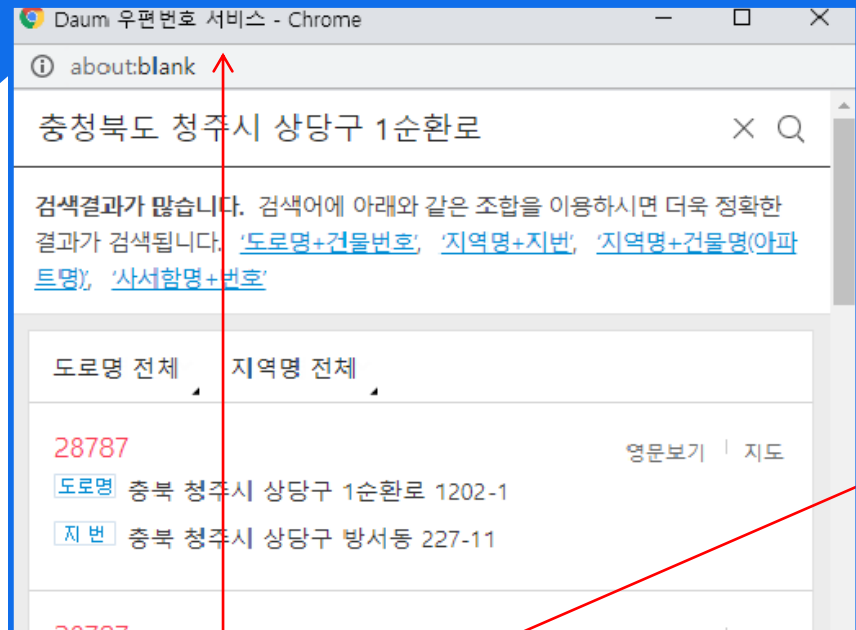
Daum 우편번호 서비스 - Chrome

about:blank

충청북도 청주시 상당구 1순환로

검색결과가 많습니다. 검색어에 아래와 같은 조합을 이용하시면 더욱 정확한 결과가 검색됩니다. '도로명+건물번호', '지역명+지번', '지역명+건물명(아파트명)', '사서함명+번호'

도로명 전체 지역명 전체

28787

영문보기 지도

도로명 충북 청주시 상당구 1순환로 1202-1

지 번 충북 청주시 상당구 방서동 227-11

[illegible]